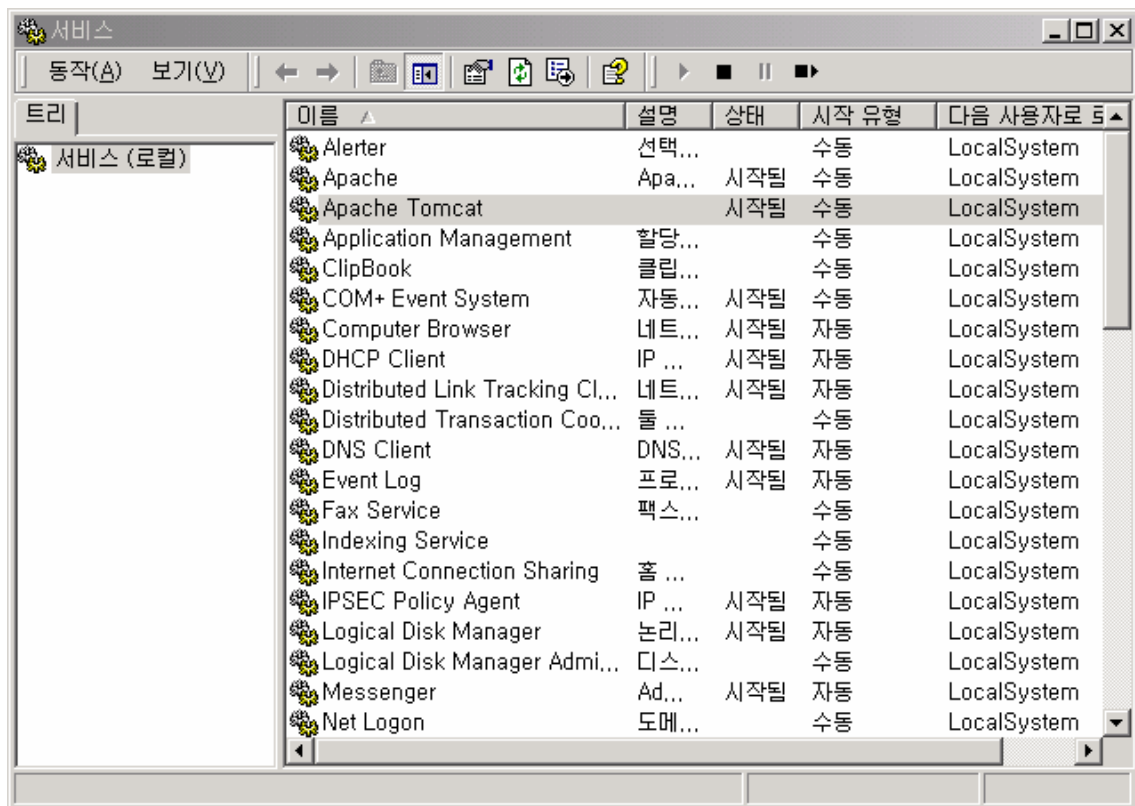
서비스

동작(A) 보기(V)

트리

서비스 (로컬)

| 이름 | 설명 | 상태 | 시작 유형 | 다음 사용자로 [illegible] |
|---|---|---|---|---|
| Alerter | 선택... | | 수동 | LocalSystem |
| Apache | Apa... | 시작됨 | 수동 | LocalSystem |
| Apache Tomcat | | 시작됨 | 수동 | LocalSystem |
| Application Management | 할당... | | 수동 | LocalSystem |
| ClipBook | 클립... | | 수동 | LocalSystem |
| COM+ Event System | 자동... | 시작됨 | 수동 | LocalSystem |
| Computer Browser | 네트... | 시작됨 | 자동 | LocalSystem |
| DHCP Client | IP ... | 시작됨 | 자동 | LocalSystem |
| Distributed Link Tracking Cl... | 네트... | 시작됨 | 자동 | LocalSystem |
| Distributed Transaction Coo... | 둘 ... | | 수동 | LocalSystem |
| DNS Client | DNS... | 시작됨 | 자동 | LocalSystem |
| Event Log | 프로... | 시작됨 | 자동 | LocalSystem |
| Fax Service | 팩스... | | 수동 | LocalSystem |
| Indexing Service | | | 수동 | LocalSystem |
| Internet Connection Sharing | 홈 ... | | 수동 | LocalSystem |
| IPSEC Policy Agent | IP ... | 시작됨 | 자동 | LocalSystem |
| Logical Disk Manager | 논리... | 시작됨 | 자동 | LocalSystem |
| Logical Disk Manager Admi... | 디스... | | 수동 | LocalSystem |
| Messenger | Ad... | 시작됨 | 자동 | LocalSystem |
| Net Logon | 도메... | | 수동 | LocalSystem |